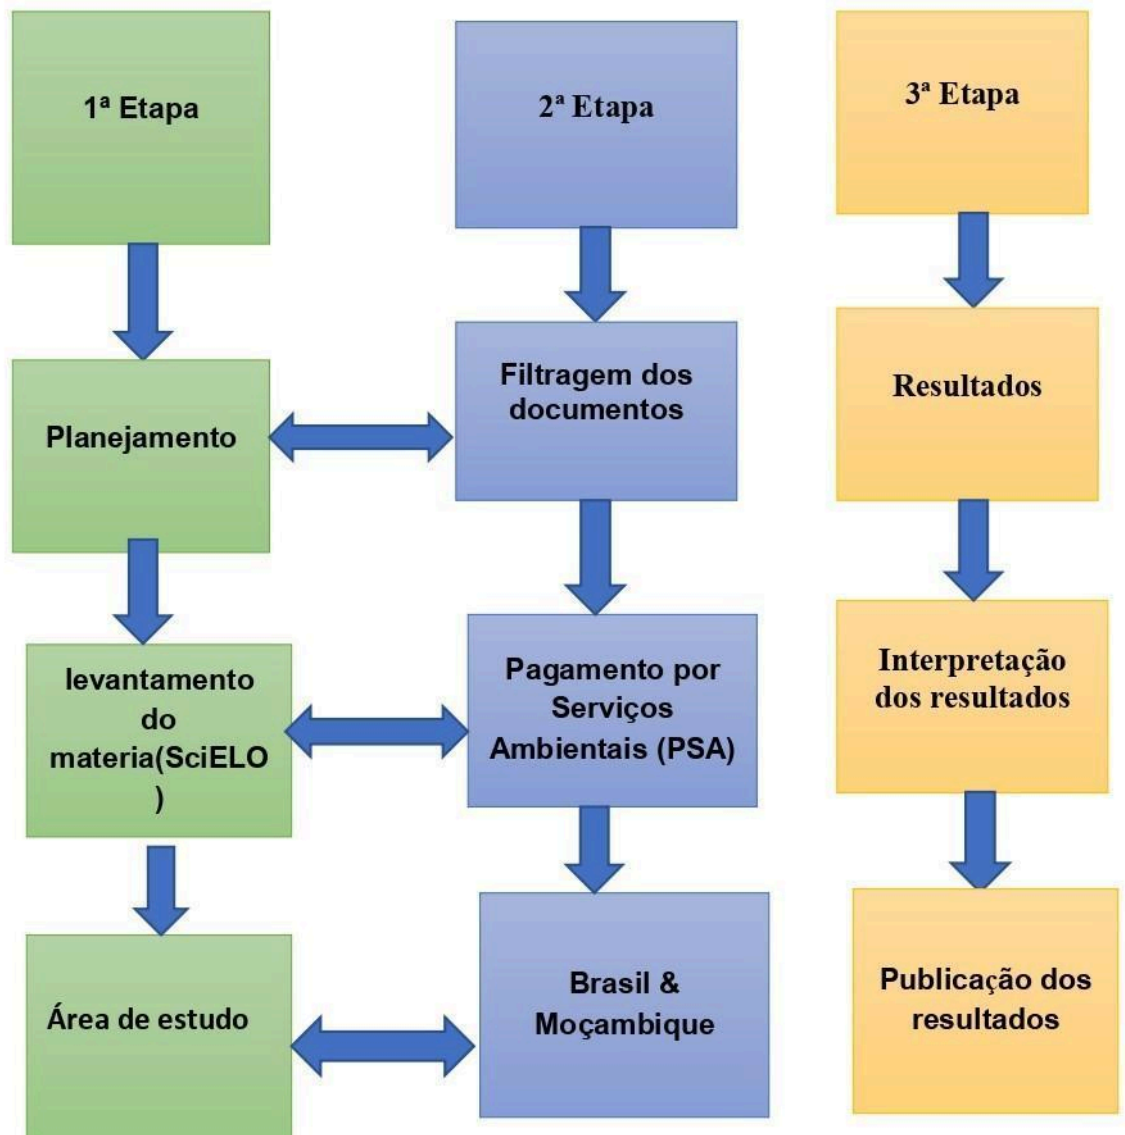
1ª Etapa

Planejamento

levantamento do materia(SciELO )

Área de estudo

2ª Etapa

Filtragem dos documentos

Pagamento por Serviços Ambientais (PSA)

Brasil & Moçambique

3ª Etapa

Resultados

Interpretação dos resultados

Publicação dos resultados